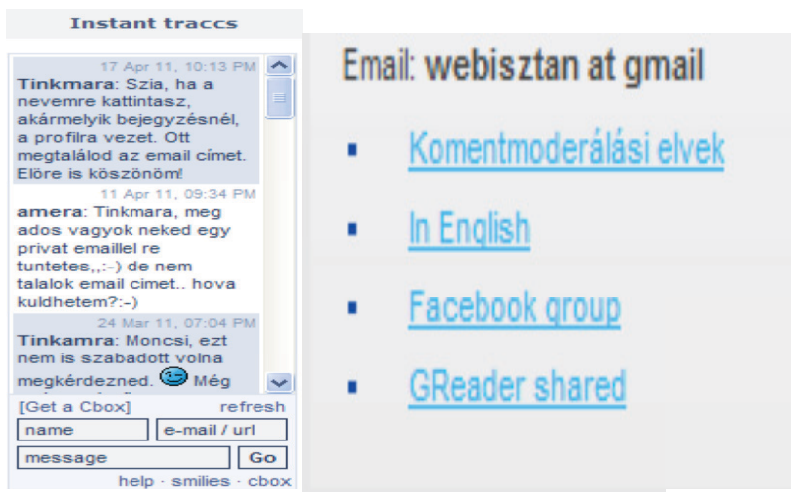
Instant traccs

17 Apr 11, 10:13 PM
Tinkmara: Szia, ha a nevemre kattintasz, akármelyik bejegyzésnél, a profilra vezet. Ott megtalálod az email címet. Elöre is köszönöm!

11 Apr 11, 09:34 PM
amera: Tinkmara, meg ados vagyok neked egy privat emaillel re tuntetes,,:-) de nem talalok email cimet.. hova kuldhetem?:-)

24 Mar 11, 07:04 PM
Tinkamra: Moncsi, ezt nem is szabadott volna megkérdezned. Még

[Get a Cbox] refresh
name
e-mail / url
message
Go
help · smilies · cbox

Email: webisztan at gmail

Komentmoderálási elvek

In English

Facebook group

GReader shared